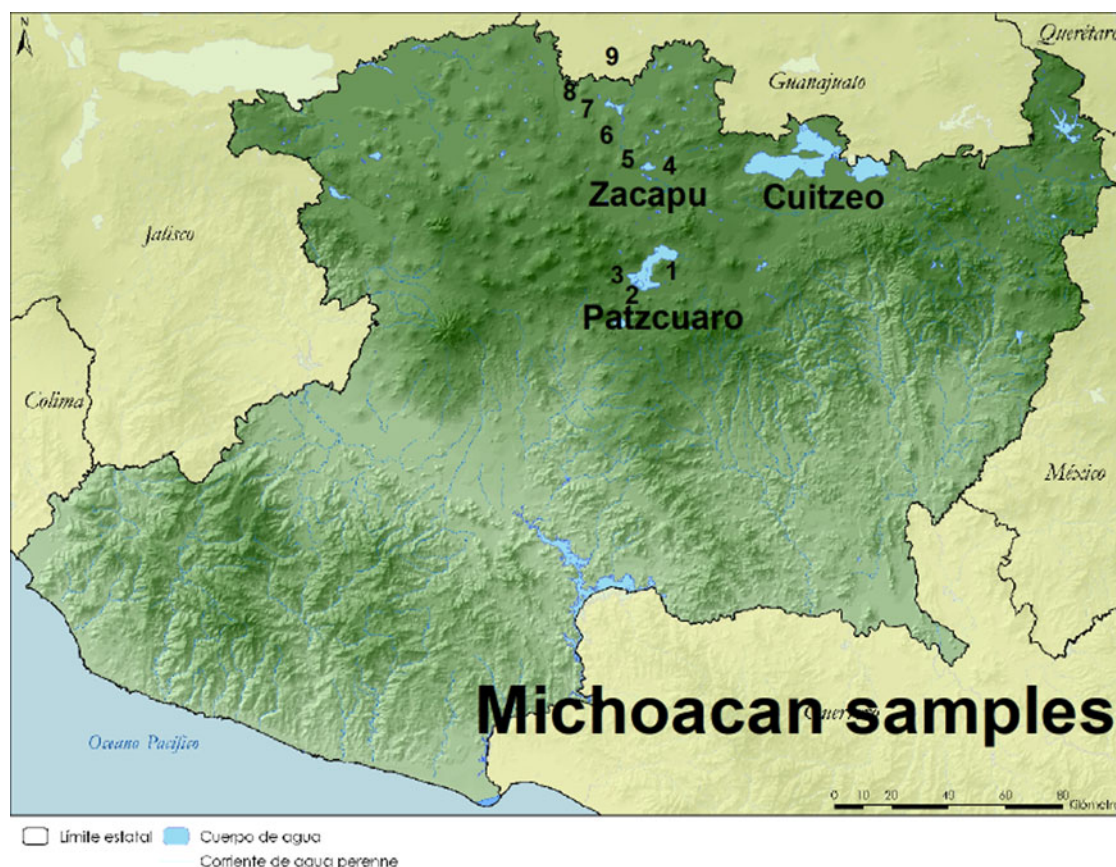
N

Querétaro

9

8

7

Guanajuato

6

5

4

Zacapu

Cuitzeo

Jalisco

3

1

2

Patzcuaro

Colima

México

Michoacan samples

Guerrero

Oceano Pacífico

0 10 20 40 60 80 Kilómetros

Límite estatal

Cuerpo de agua

Corriente de agua perenne